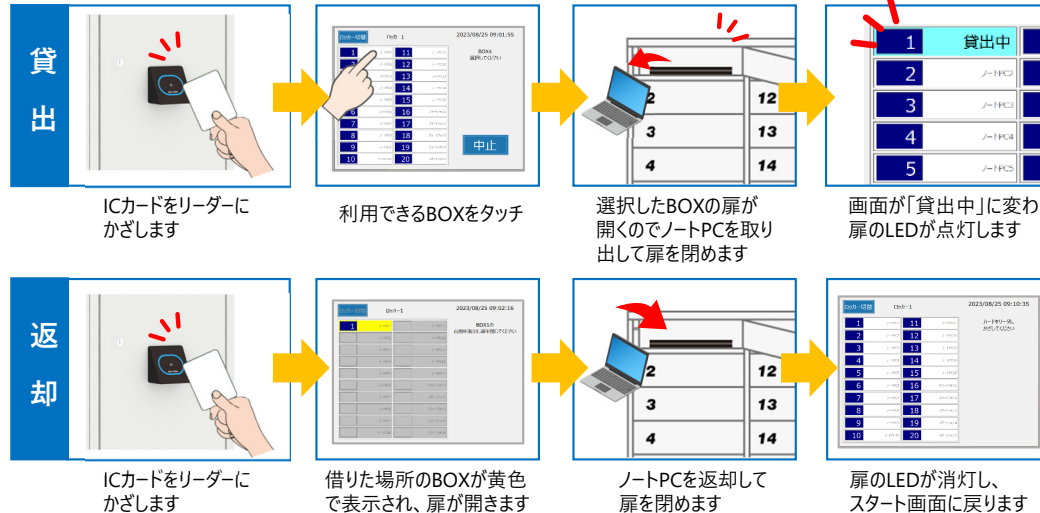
貸出

ICカードをリーダーにかざします

ロッカー切替 ロッカー1 2023/08/25 09:01:55

1 11
2 12
3 13
4 14
5 15
6 16
7 17
8 18
9 19
10 20

BOXを選択してください

中止

利用できるBOXをタッチ

2 12
3 13
4 14

選択したBOXの扉が開くのでノートPCを取り出して扉を閉めます

1 貸出中
2 ノートPC2
3 ノートPC3
4 ノートPC4
5 ノートPC5

画面が「貸出中」に変わ
扉のLEDが点灯します

返却

ICカードをリーダーにかざします

ロッカー切替 ロッカー1 2023/08/25 09:02:16

1

BOX1の台数確認後、扉を閉めてください

借りた場所のBOXが黄色で表示され、扉が開きます

2 12
3 13
4 14

ノートPCを返却して扉を閉めます

ロッカー切替 ロッカー1 2023/08/25 09:10:35

1 11
2 12
3 13
4 14
5 15
6 16
7 17
8 18
9 19
10 20

カードをリーダーにかざしてください

扉のLEDが消灯し、スタート画面に戻ります